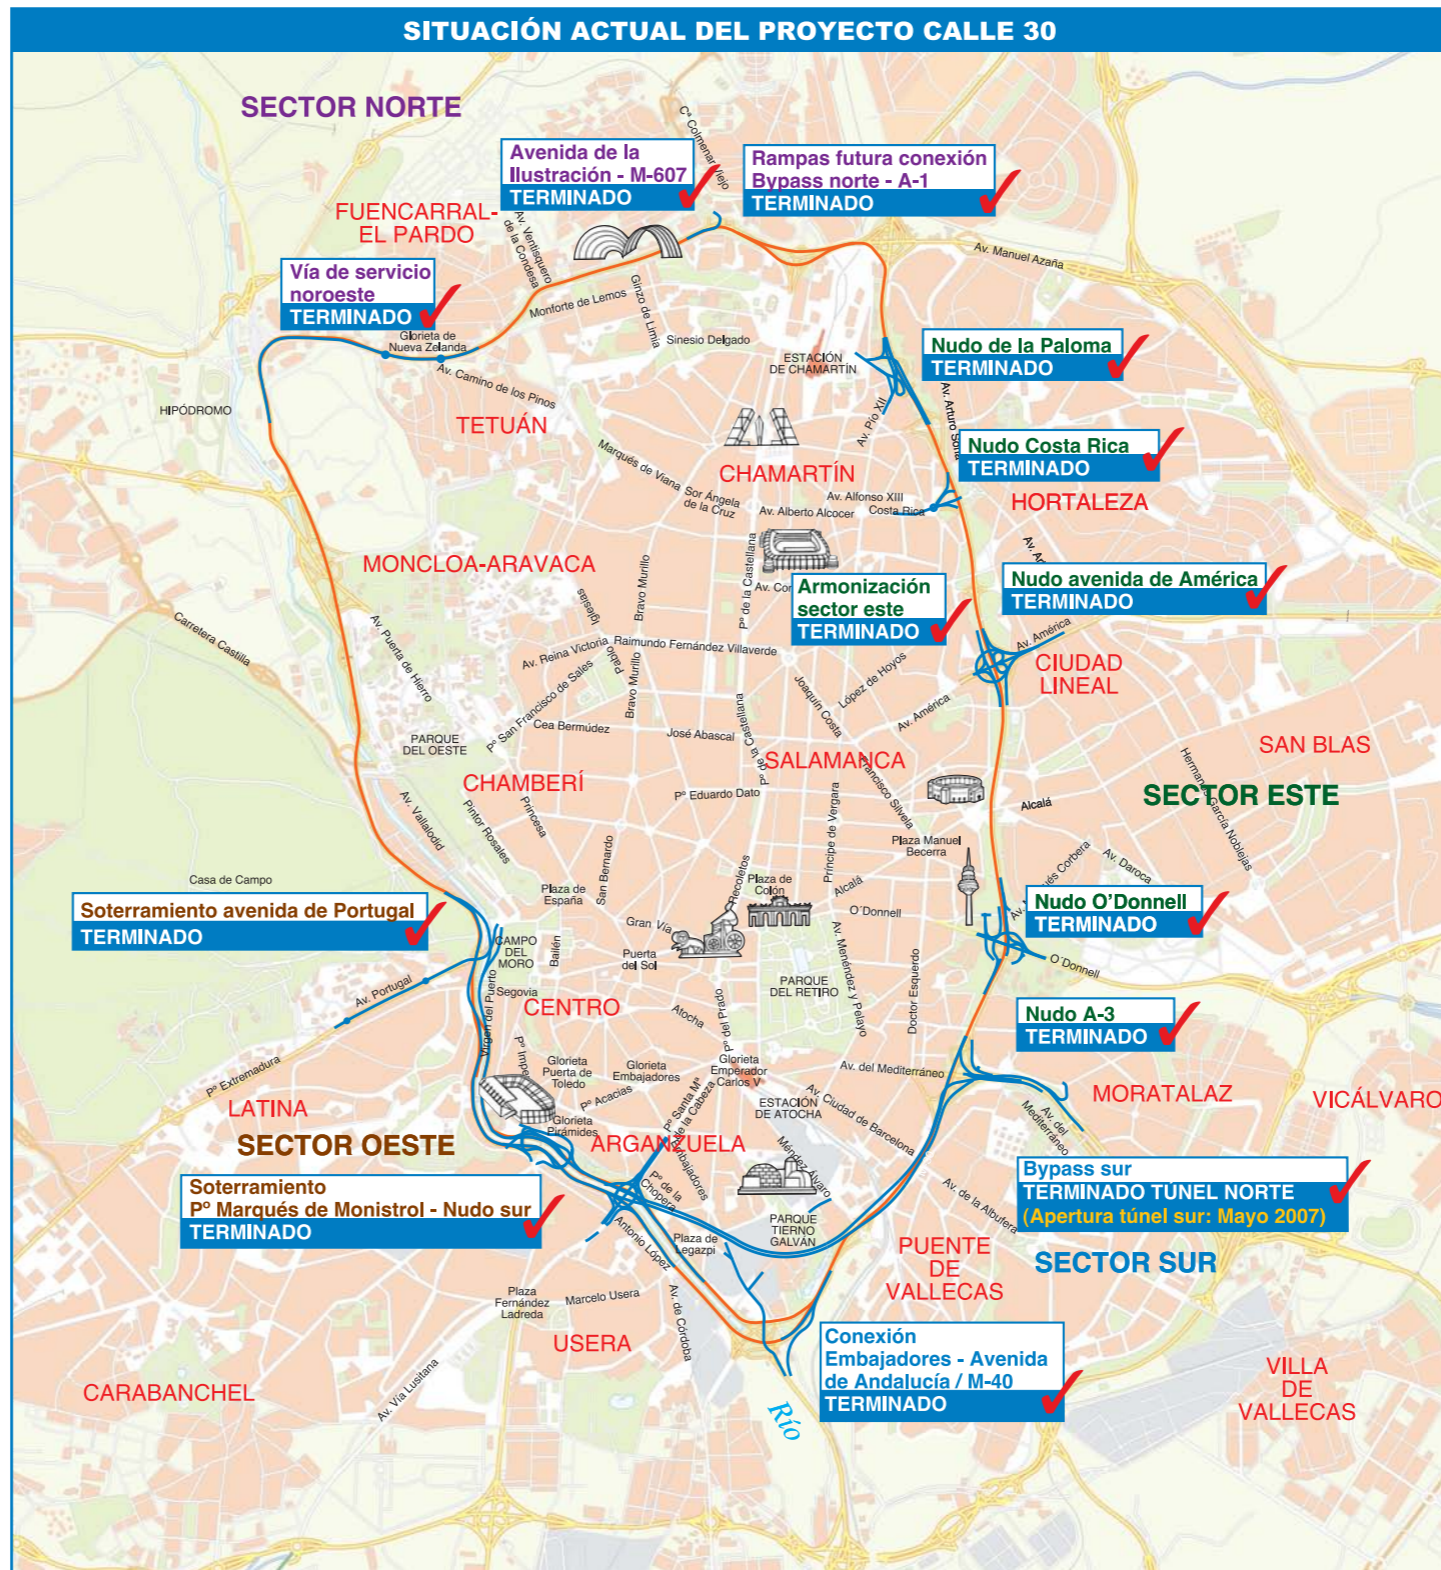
SITUACIÓN ACTUAL DEL PROYECTO CALLE 30

SECTOR NORTE

Avenida de la Ilustración - M-607
TERMINADO

Rampas futura conexión Bypass norte - A-1
TERMINADO

FUENCARRAL-EL PARDO

Vía de servicio noroeste
TERMINADO

Cª Colmenar Viejo
Av. Manuel Azaña
Av. Ventisquero de la Condesa
Monforte de Lemos
Ginzo de Limia
Sinesio Delgado
Glorieta de Nueva Zelanda
Av. Camino de los Pinos
ESTACIÓN DE CHAMARTÍN

Nudo de la Paloma
TERMINADO

HIPÓDROMO
TETUÁN
Av. Pío XII
Av. Arturo Soria

Nudo Costa Rica
TERMINADO

Marqués de Viana
Sor Ángela de la Cruz
CHAMARTÍN
Av. Alfonso XIII
Costa Rica
Av. Alberto Alcocer
HORTALEZA
MONCLOA-ARAVACA
Av. Ar

Nudo avenida de América
TERMINADO

Armonización sector este
TERMINADO

Iglesias
Bravo Murillo
Pº de la Castellana
Av. Cor
Carretera Castilla
Av. Puerta de Hierro
Av. Reina Victoria
Raimundo Fernández Villaverde
Pablo Iglesias
Bravo Murillo
Joaquín Costa
López de Hoyos
Av. América
CIUDAD LINEAL
Av. San Francisco de Sales
Cea Bermúdez
José Abascal
Pº de la Castellana
Av. América
SAN BLAS
PARQUE DEL OESTE
CHAMBERÍ
SALAMANCA
Francisco Silvela
Hermanos García Noblejas
SECTOR ESTE
Av. Valladolid
Pintor Rosales
Princesa
Pº Eduardo Dato
Alcalá
Príncipe de Vergara
Plaza Manuel Becerra
Casa de Campo
Av. Daroca
Marqués Corbera
Plaza de España
San Bernardo
Recoletos
Plaza de Colón
Alcalá
O'Donnell

Soterramiento avenida de Portugal
TERMINADO

Nudo O'Donnell
TERMINADO

CAMPO DEL MORO
Bailén
Gran Vía
Puerta del Sol
Av. Menéndez y Pelayo
Doctor Esquerdo
O'Donnell
Av. Portugal
Segovia
PARQUE DEL RETIRO
CENTRO
Atocha
Pº del Prado
Virgen del Puerto

Nudo A-3
TERMINADO

Pº Extremadura
Pº Imperial
Glorieta Puerta de Toledo
Glorieta Embajadores
Glorieta Emperador Carlos V
Av. del Mediterráneo
MORATALAZ
VICÁLVARO
LATINA
Pº Acacias
Pº Santa Mª de la Cabeza
ESTACIÓN DE ATOCHA
Av. Ciudad de Barcelona
Av. del Mediterráneo
SECTOR OESTE
Glorieta Pirámides
ARGANZUELA
Embajadores
Méndez Álvaro

Bypass sur
TERMINADO TÚNEL NORTE
(Apertura túnel sur: Mayo 2007)

Soterramiento Pº Marqués de Monistrol - Nudo sur
TERMINADO

Pº de la Chopera
Av. de la Albufera
Antonio López
Plaza de Legazpi
PARQUE TIERNO GALVÁN
PUENTE DE VALLECAS
SECTOR SUR
Plaza Fernández Ladreda
Marcelo Usera
Av. de Córdoba

Conexión Embajadores - Avenida de Andalucía / M-40
TERMINADO

USERA
CARABANCHEL
Av. Vía Lusitana
Río
VILLA DE VALLECAS